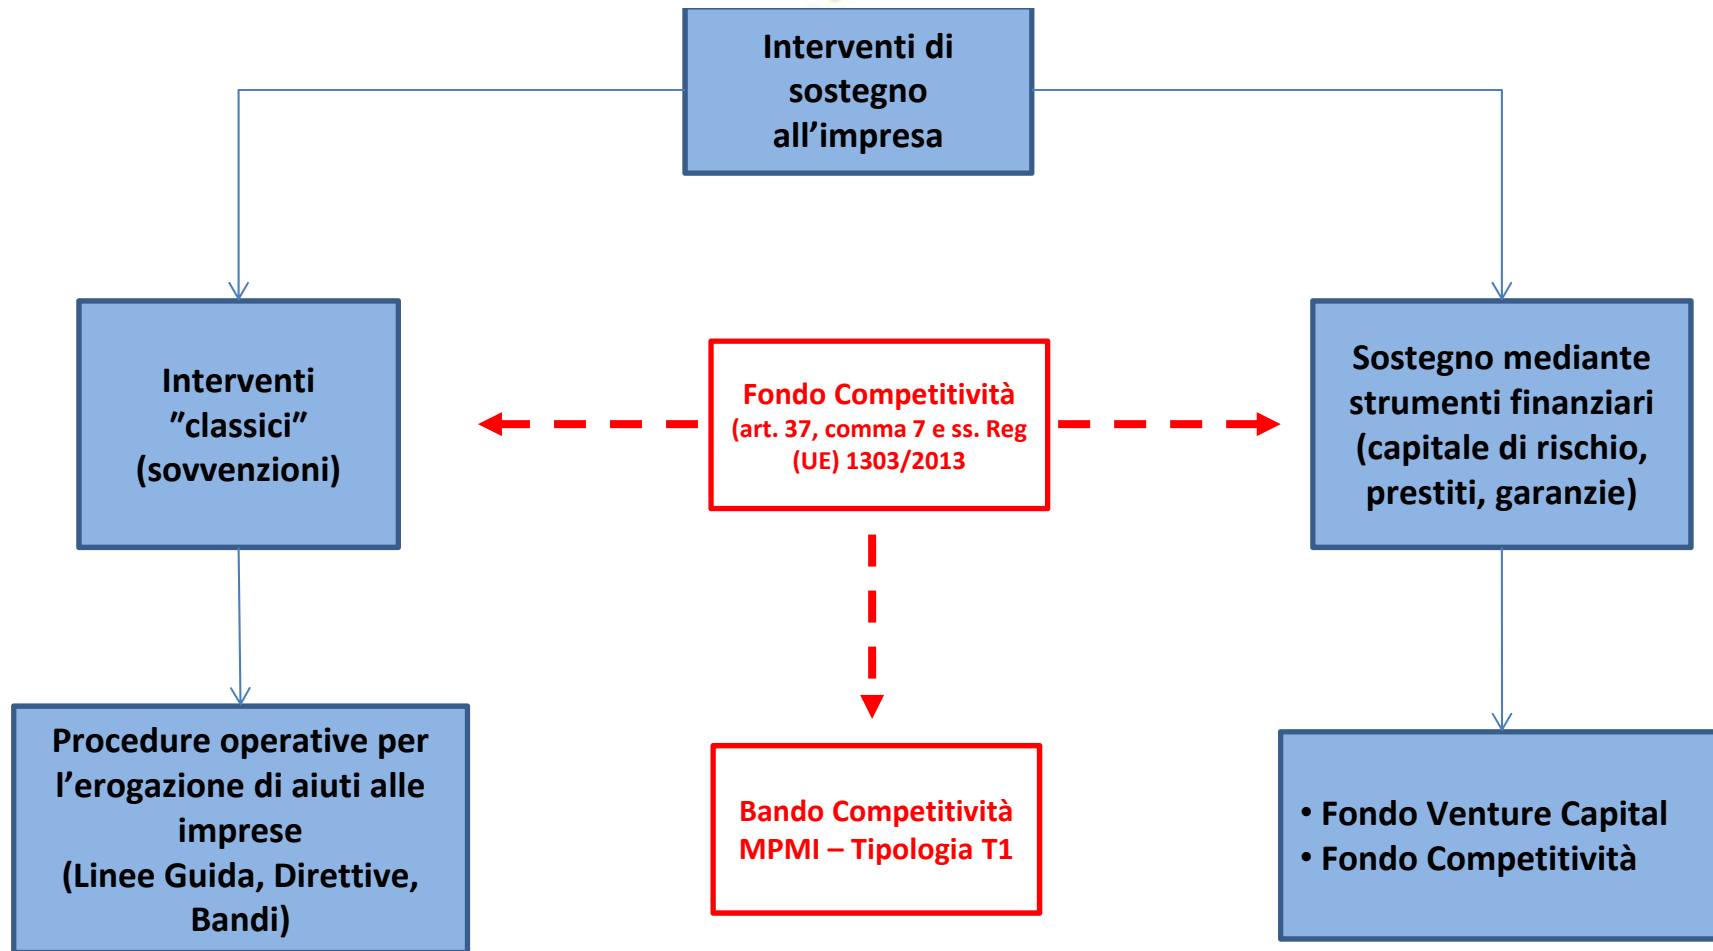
Interventi di sostegno all’impresa

Interventi ”classici” (sovvenzioni)

Fondo Competitività
(art. 37, comma 7 e ss. Reg (UE) 1303/2013

Sostegno mediante strumenti finanziari (capitale di rischio, prestiti, garanzie)

Procedure operative per l’erogazione di aiuti alle imprese
(Linee Guida, Direttive, Bandi)

Bando Competitività MPMI – Tipologia T1

• Fondo Venture Capital
• Fondo Competitività